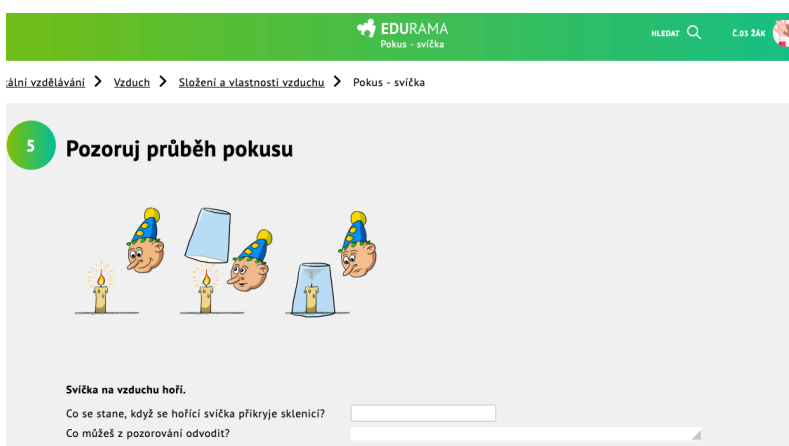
EDURAMA
Pokus - svíčka

HLEDAT

Č.03 ŽÁK

:ální vzdělávání > Vzduch > Složení a vlastnosti vzduchu > Pokus - svíčka

5

Pozoruj průběh pokusu

Svíčka na vzduchu hoří.

Co se stane, když se hořící svíčka přikryje sklenicí?

Co můžeš z pozorování odvodit?